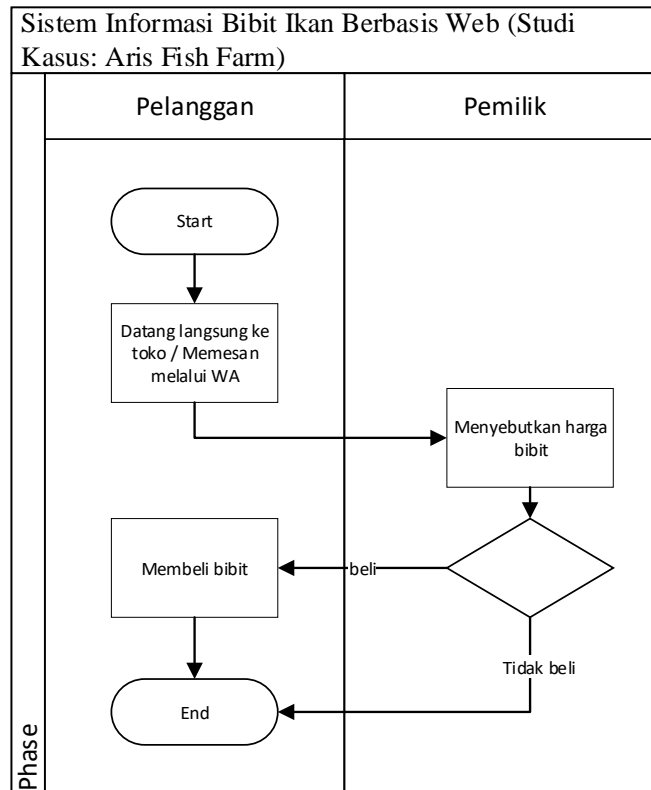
Sistem Informasi Bibit Ikan Berbasis Web (Studi Kasus: Aris Fish Farm)

Pelanggan

Pemilik

Start

Datang langsung ke toko / Memesan melalui WA

Menyebutkan harga bibit

Membeli bibit

beli

Tidak beli

End

Phase